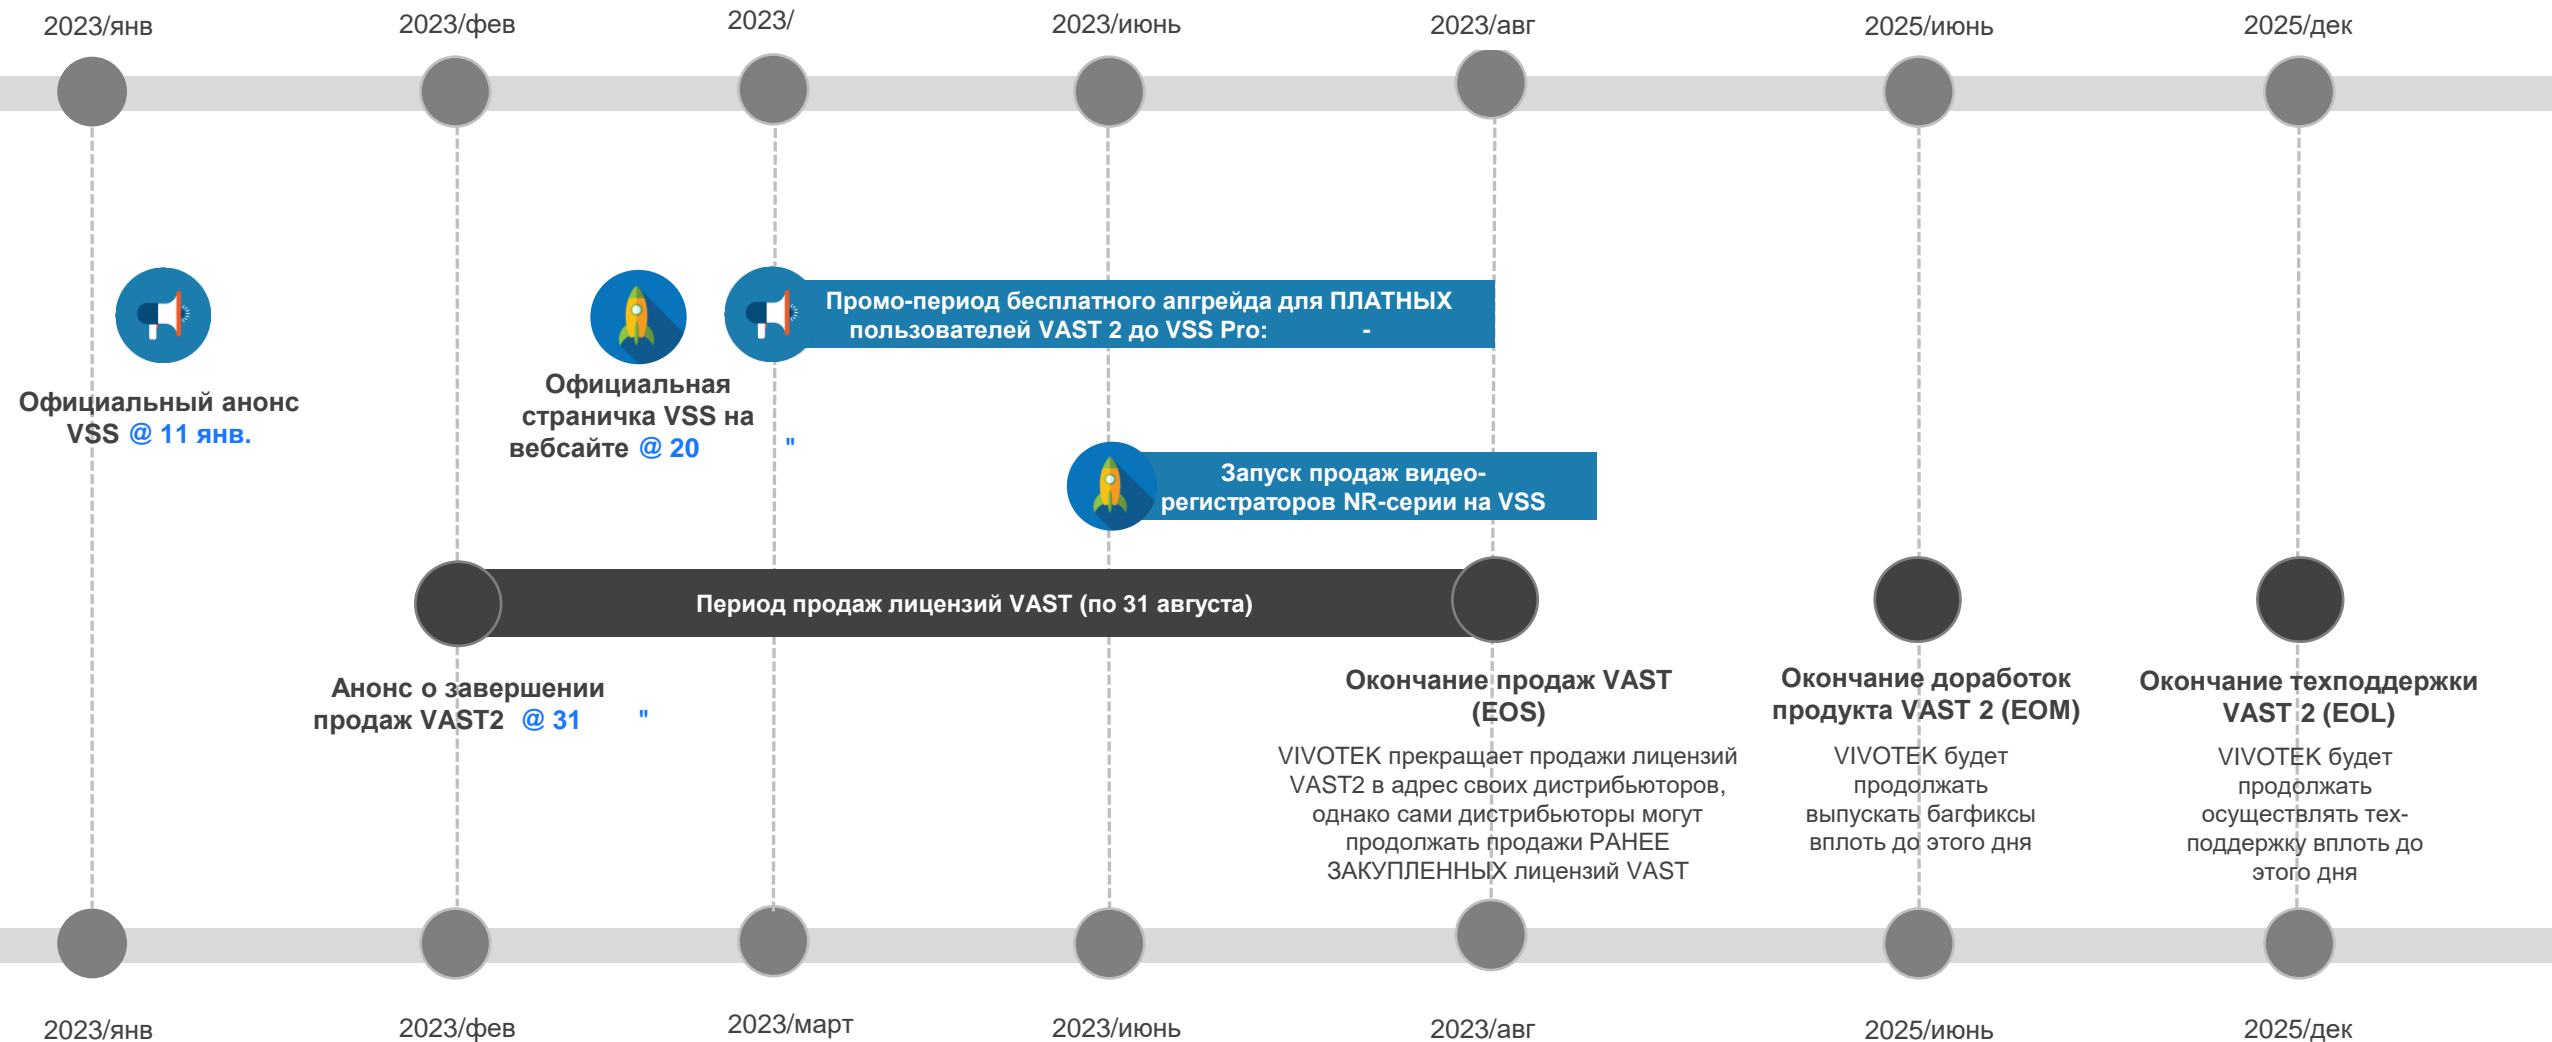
2023/янв 2023/фев 2023/ 2023/июнь 2023/авг 2025/июнь 2025/дек

Официальный анонс VSS @ 11 янв.

Официальная страничка VSS на вебсайте @ 20 "

Промо-период бесплатного апгрейда для ПЛАТНЫХ пользователей VAST 2 до VSS Pro: -

Запуск продаж видео-регистраторов NR-серии на VSS

Период продаж лицензий VAST (по 31 августа)

Анонс о завершении продаж VAST2 @ 31 "

Окончание продаж VAST (EOS)

VIVOTEK прекращает продажи лицензий VAST2 в адрес своих дистрибьюторов, однако сами дистрибьюторы могут продолжать продажи РАНЕЕ ЗАКУПЛЕННЫХ лицензий VAST

Окончание доработок продукта VAST 2 (EOM)

VIVOTEK будет продолжать выпускать багфиксы вплоть до этого дня

Окончание техподдержки VAST 2 (EOL)

VIVOTEK будет продолжать осуществлять тех-поддержку вплоть до этого дня

2023/янв 2023/фев 2023/март 2023/июнь 2023/авг 2025/июнь 2025/дек